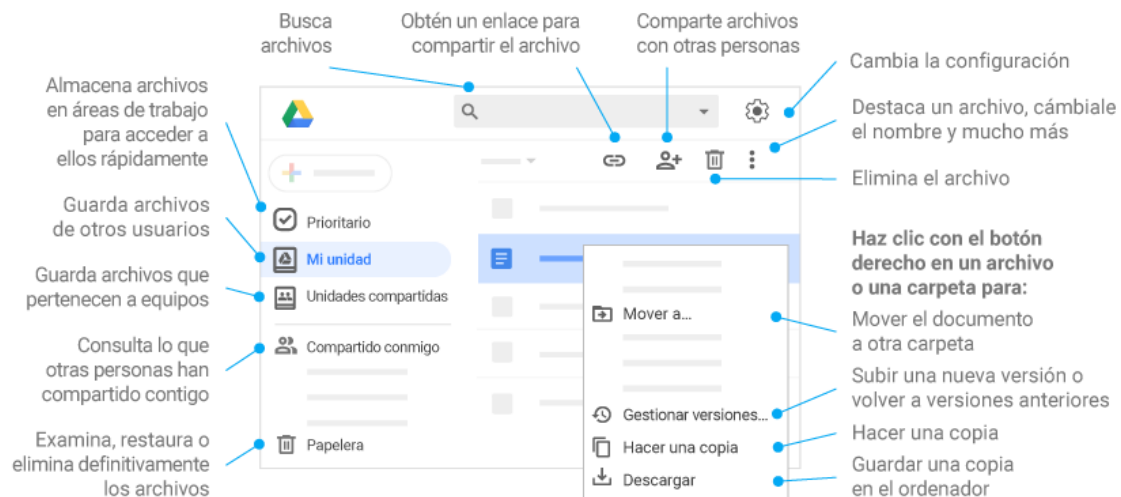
Busca archivos

Obtén un enlace para compartir el archivo

Comparte archivos con otras personas

Cambia la configuración

Almacena archivos en áreas de trabajo para acceder a ellos rápidamente

Destaca un archivo, cámbiale el nombre y mucho más

Elimina el archivo

Guarda archivos de otros usuarios

Prioritario

Mi unidad

Guarda archivos que pertenecen a equipos

Unidades compartidas

Haz clic con el botón derecho en un archivo o una carpeta para:

Mover a...

Mover el documento a otra carpeta

Consulta lo que otras personas han compartido contigo

Compartido conmigo

Subir una nueva versión o volver a versiones anteriores

Gestionar versiones...

Hacer una copia

Hacer una copia

Examina, restaura o elimina definitivamente los archivos

Papelera

Descargar

Guardar una copia en el ordenador